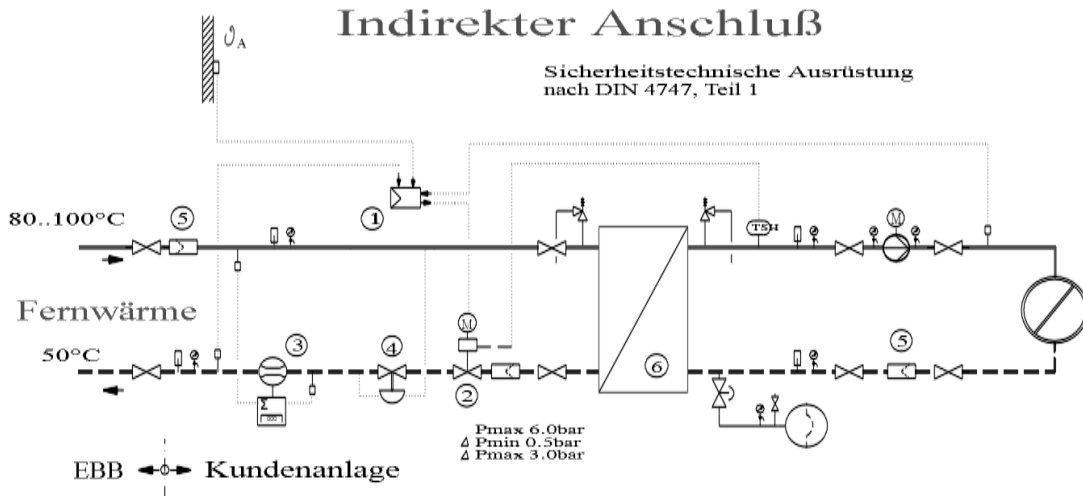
Indirekter Anschluß

$\vartheta_A$

Sicherheitstechnische Ausrüstung nach DIN 4747, Teil 1

80..100°C

5

1

TSH

M

Fernwärme

50°C

3

4

M

2

6

5

Pmax 6.0bar
Δ Pmin 0.5bar
Δ Pmax 3.0bar

EBB Kundenanlage